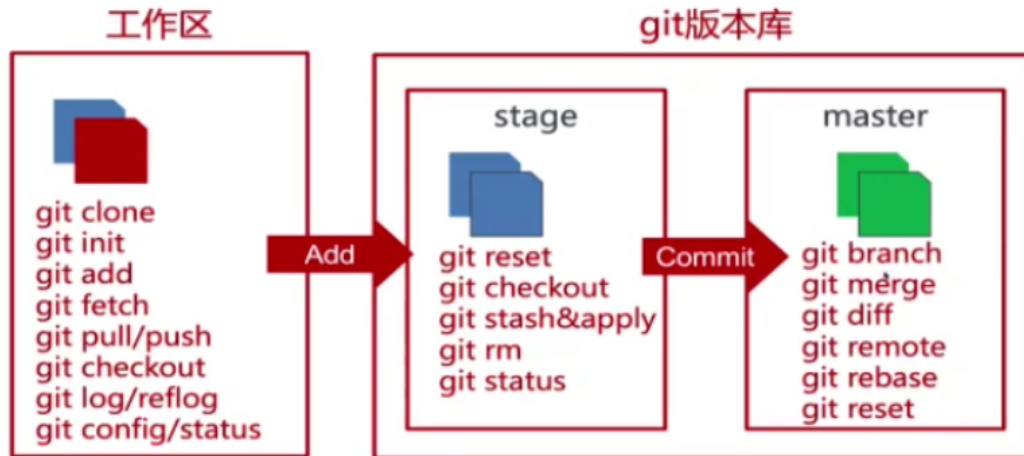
工作区

git clone
git init
git add
git fetch
git pull/push
git checkout
git log/reflog
git config/status

Add

git版本库

stage

git reset
git checkout
git stash&apply
git rm
git status

Commit

master

git branch
git merge
git diff
git remote
git rebase
git reset